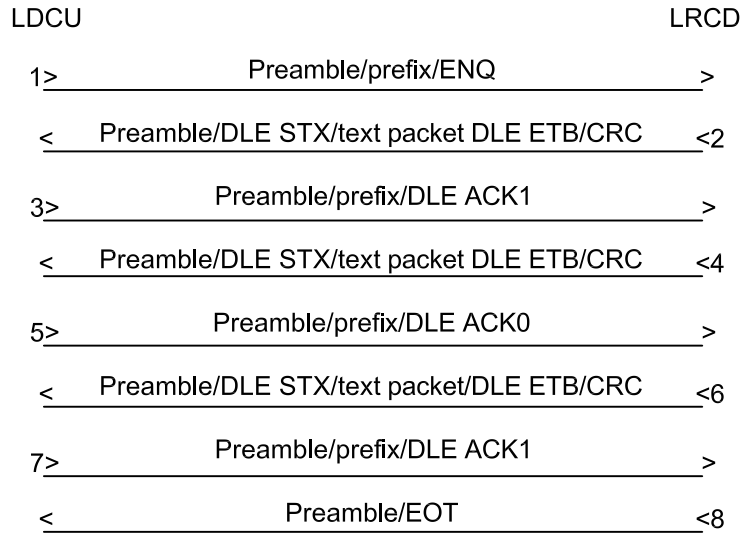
LDCU

LRCD

1> Preamble/prefix/ENQ >

< Preamble/DLE STX/text packet DLE ETB/CRC <2

3> Preamble/prefix/DLE ACK1 >

< Preamble/DLE STX/text packet DLE ETB/CRC <4

5> Preamble/prefix/DLE ACK0 >

< Preamble/DLE STX/text packet/DLE ETB/CRC <6

7> Preamble/prefix/DLE ACK1 >

< Preamble/EOT <8